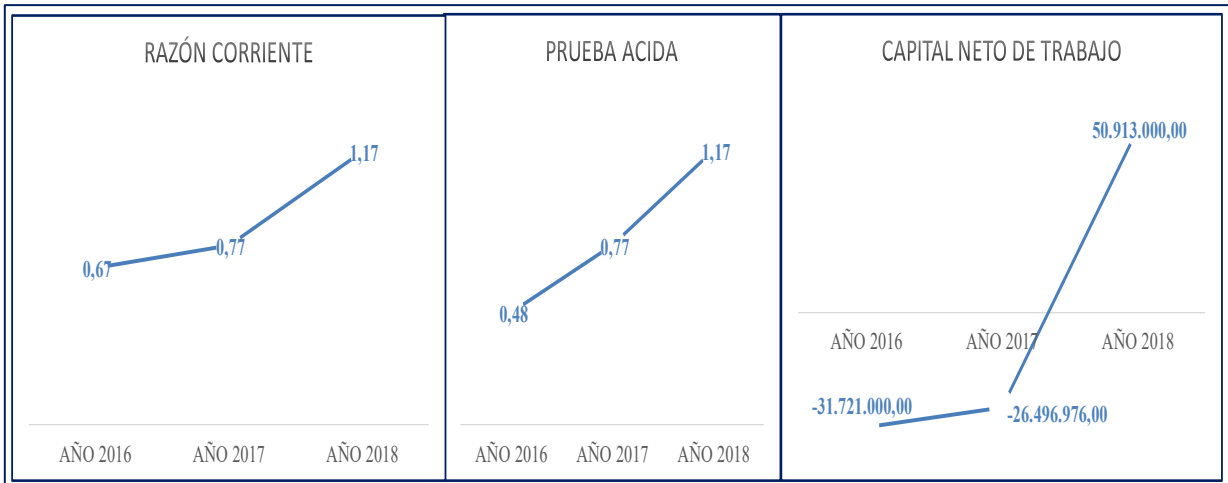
RAZÓN CORRIENTE

0,67
0,77
1,17

AÑO 2016 AÑO 2017 AÑO 2018

PRUEBA ACIDA

0,48
0,77
1,17

AÑO 2016 AÑO 2017 AÑO 2018

CAPITAL NETO DE TRABAJO

50.913.000,00

AÑO 2016 AÑO 2017 AÑO 2018

-31.721.000,00
-26.496.976,00